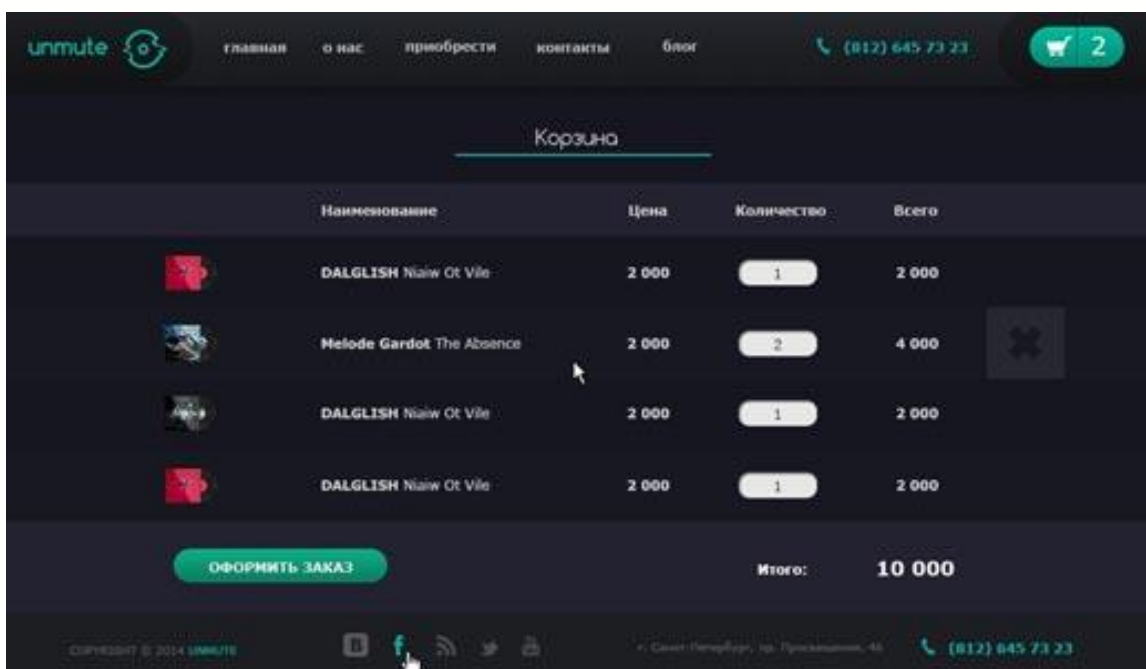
unmute

главная о нас приобрести контакты блог

(812) 645 73 23

2

Корзина

| | Наименование | Цена | Количество | Всего |
|---|---|---|---|---|
| | **DALGLISH** Niaiw Ot Vile | 2 000 | 1 | 2 000 |
| | **Melode Gardot** The Absence | 2 000 | 2 | 4 000 |
| | **DALGLISH** Niaiw Ot Vile | 2 000 | 1 | 2 000 |
| | **DALGLISH** Niaiw Ot Vile | 2 000 | 1 | 2 000 |

ОФОРМИТЬ ЗАКАЗ

Итого: 10 000

COPYRIGHT © 2014 UNMUTE

г. Санкт-Петербург, пр. Просвещения, 46

(812) 645 73 23